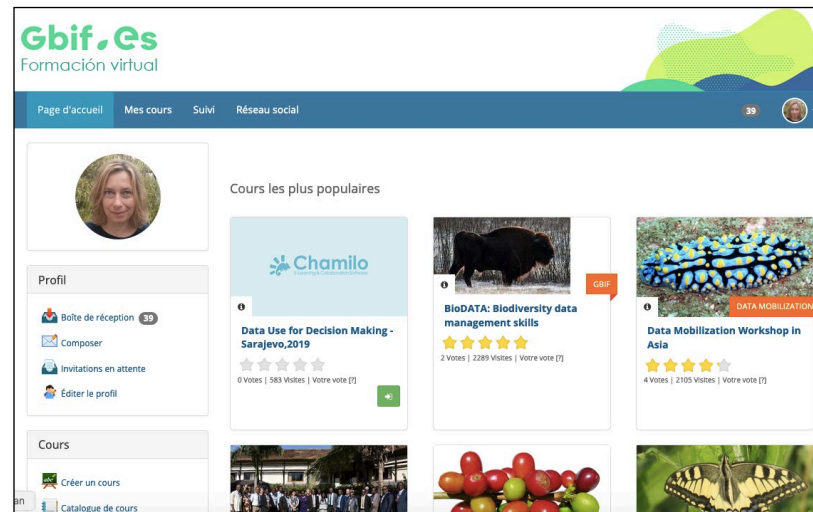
Gbif.es
Formación virtual

Page d'accueil Mes cours Suivi Réseau social 39

Profil
Boîte de réception 39
Composer
Invitations en attente
Éditer le profil

Cours
Créer un cours
Catalogue de cours

Cours les plus populaires

Chamilo
e-Learning & Collaboration Software
Data Use for Decision Making - Sarajevo,2019
0 Votes | 583 Visites | Votre vote [?]

GBIF
BioDATA: Biodiversity data management skills
2 Votes | 2289 Visites | Votre vote [?]

DATA MOBILIZATION
Data Mobilization Workshop in Asia
4 Votes | 2105 Visites | Votre vote [?]

an